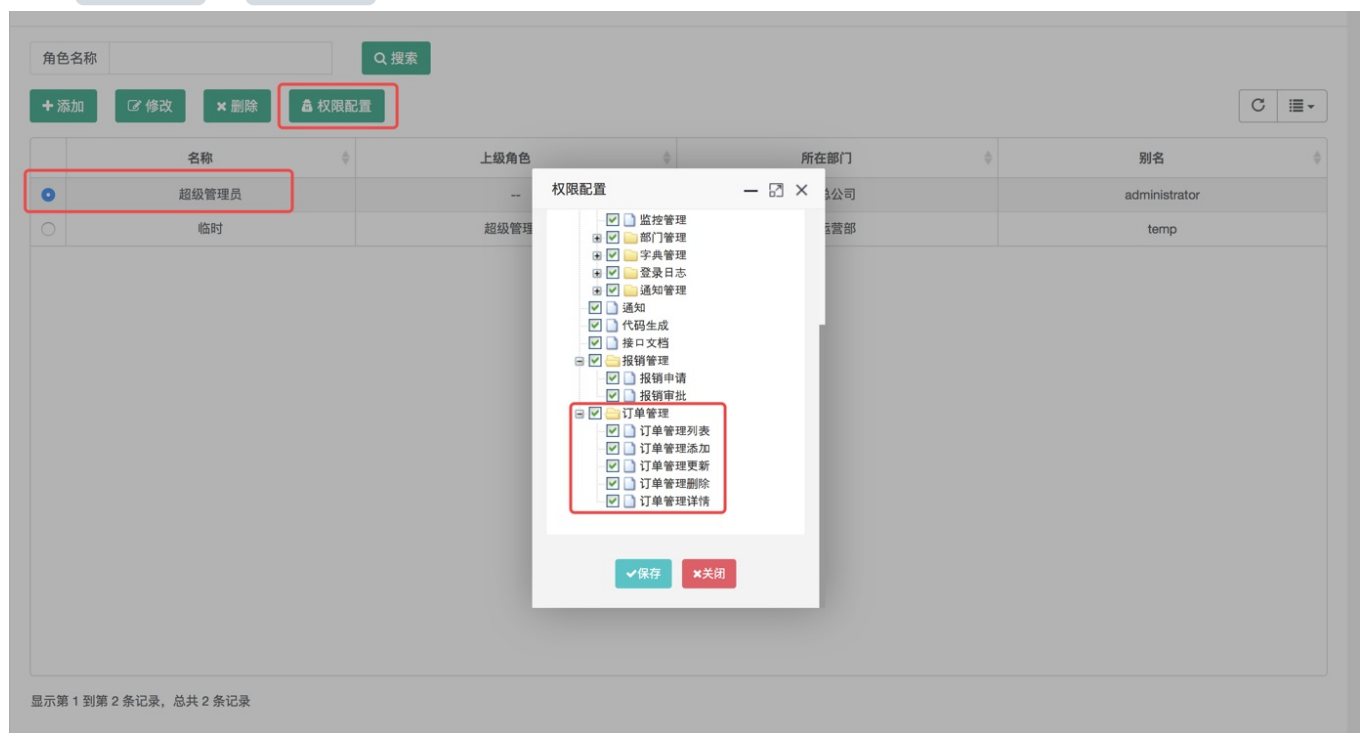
角色名称
搜索
+添加 修改 ×删除 权限配置

| | 名称 | 上级角色 | 所在部门 | 别名 |
|---|---|---|---|---|
| | 超级管理员 | -- | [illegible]公司 | administrator |
| | 临时 | 超级管理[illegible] | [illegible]营部 | temp |

权限配置

监控管理
部门管理
字典管理
登录日志
通知管理
通知
代码生成
接口文档
报销管理
报销申请
报销审批
订单管理
订单管理列表
订单管理添加
订单管理更新
订单管理删除
订单管理详情

保存 ×关闭

显示第 1 到第 2 条记录，总共 2 条记录